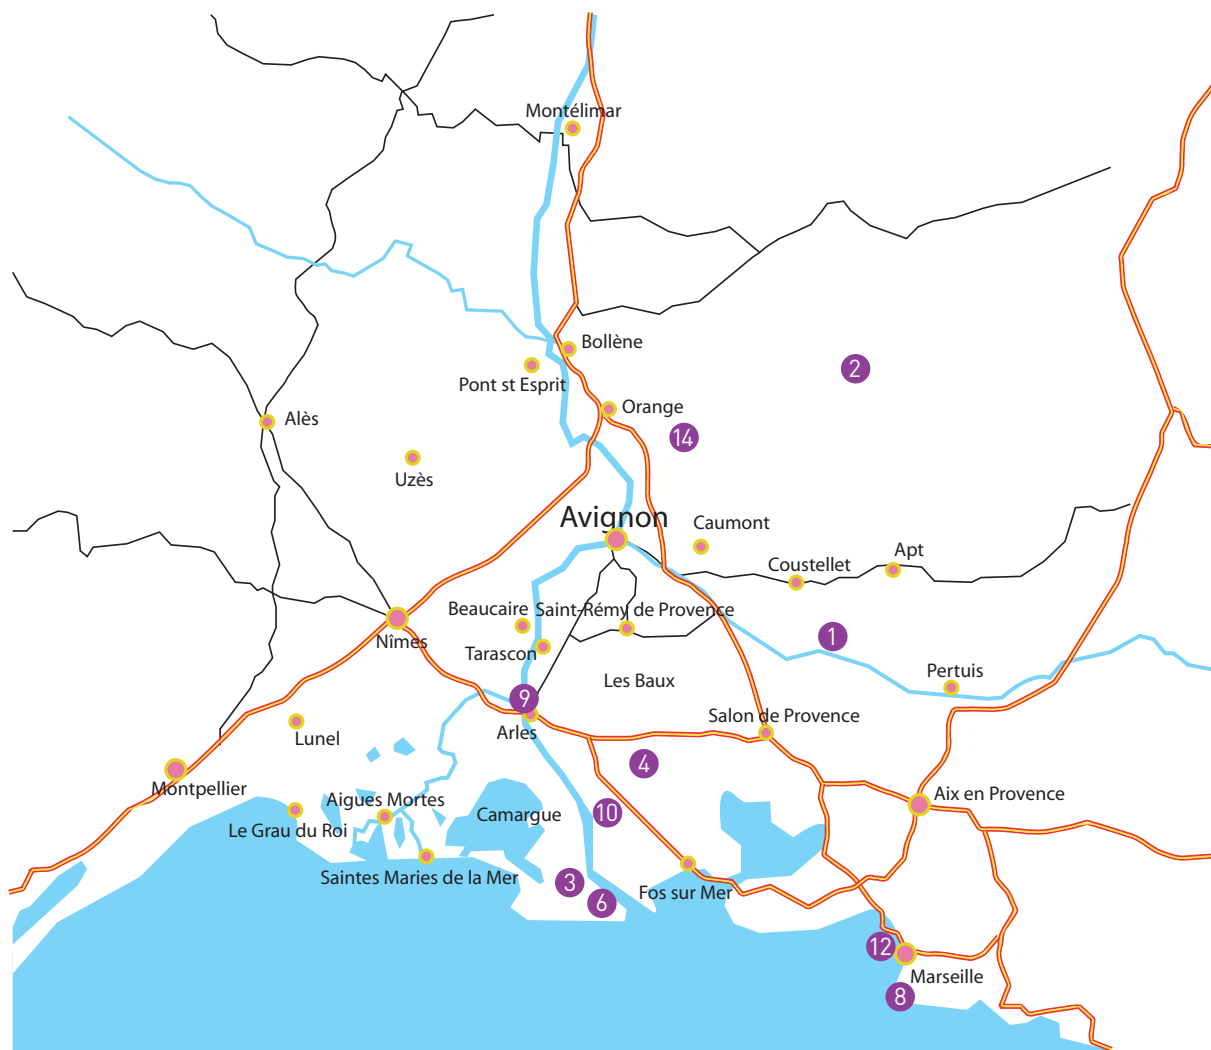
Montélimar

Bollène

Pont st Esprit

2

Orange

Alès

14

Uzès

Avignon

Caumont

Apt

Coustellet

Beaucaire

Saint-Rémy de Provence

1

Nîmes

Tarascon

Pertuis

Les Baux

9

Salon de Provence

Lunel

Arles

4

Montpellier

Aix en Provence

Aigues Mortes

Le Grau du Roi

Camargue

10

Saintes Maries de la Mer

3

Fos sur Mer

6

12

Marseille

8